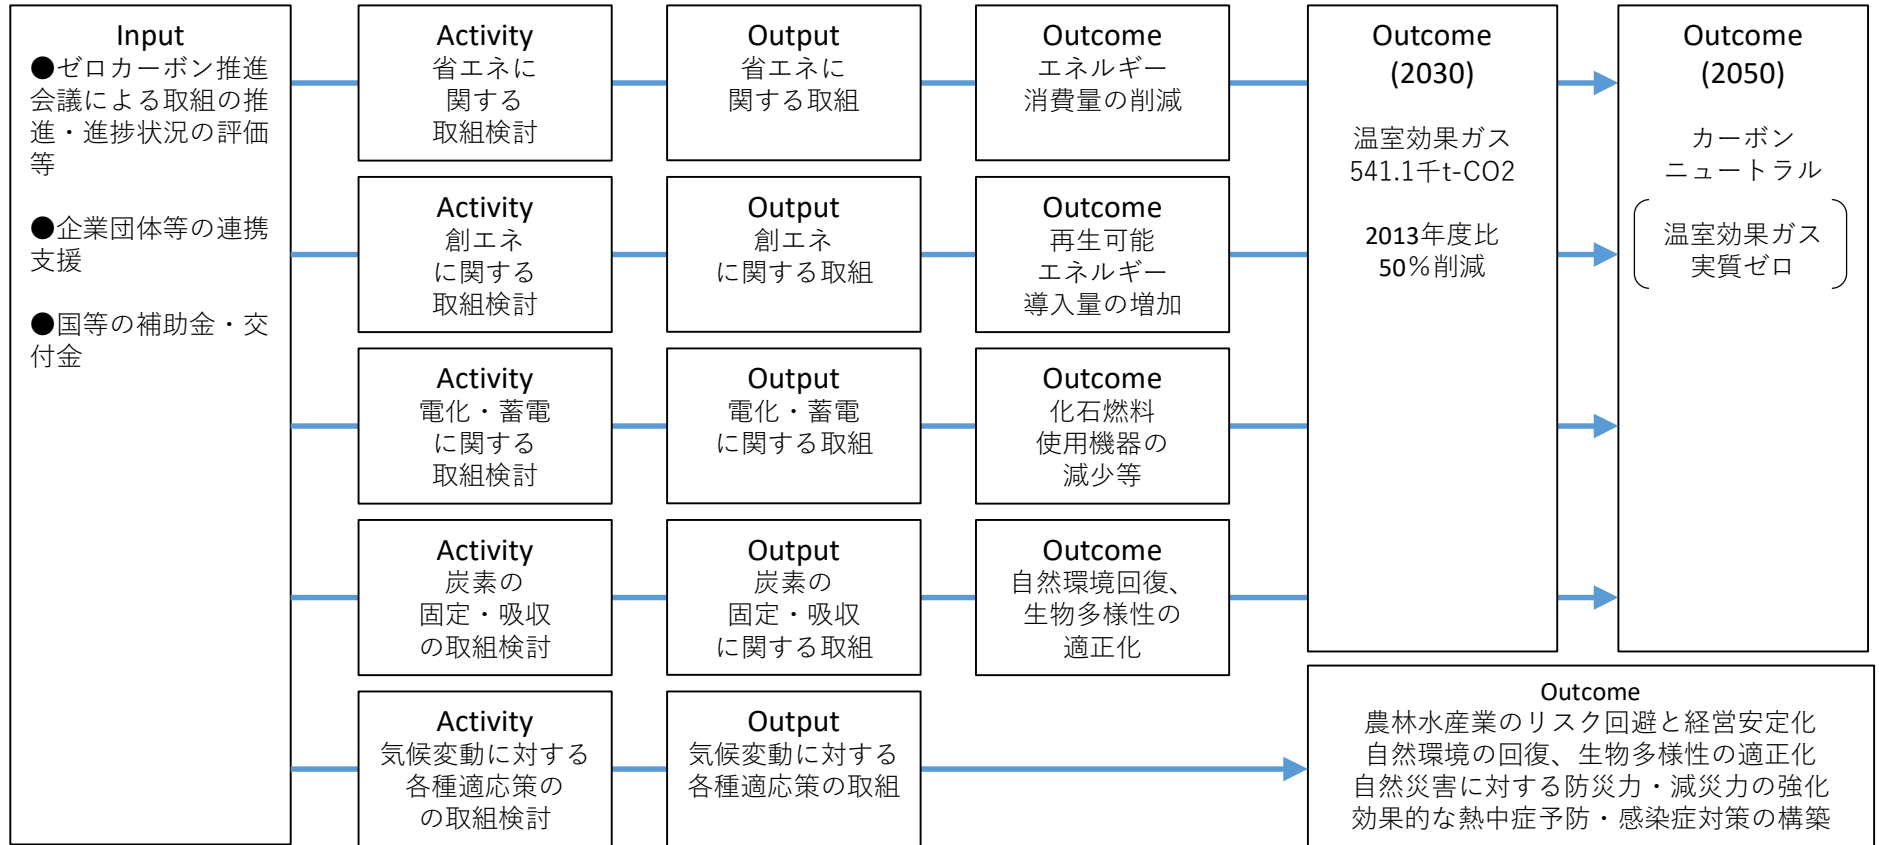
Input
●ゼロカーボン推進会議による取組の推進・進捗状況の評価等

●企業団体等の連携支援

●国等の補助金・交付金

Activity
省エネに
関する
取組検討

Output
省エネに
関する取組

Outcome
エネルギー
消費量の削減

Activity
創エネ
に関する
取組検討

Output
創エネ
に関する取組

Outcome
再生可能
エネルギー
導入量の増加

Activity
電化・蓄電
に関する
取組検討

Output
電化・蓄電
に関する取組

Outcome
化石燃料
使用機器の
減少等

Activity
炭素の
固定・吸収
の取組検討

Output
炭素の
固定・吸収
に関する取組

Outcome
自然環境回復、
生物多様性の
適正化

Activity
気候変動に対する
各種適応策の
の取組検討

Output
気候変動に対する
各種適応策の取組

Outcome
(2030)

温室効果ガス
541.1千t-CO2

2013年度比
50％削減

Outcome
(2050)

カーボン
ニュートラル

温室効果ガス
実質ゼロ

Outcome
農林水産業のリスク回避と経営安定化
自然環境の回復、生物多様性の適正化
自然災害に対する防災力・減災力の強化
効果的な熱中症予防・感染症対策の構築